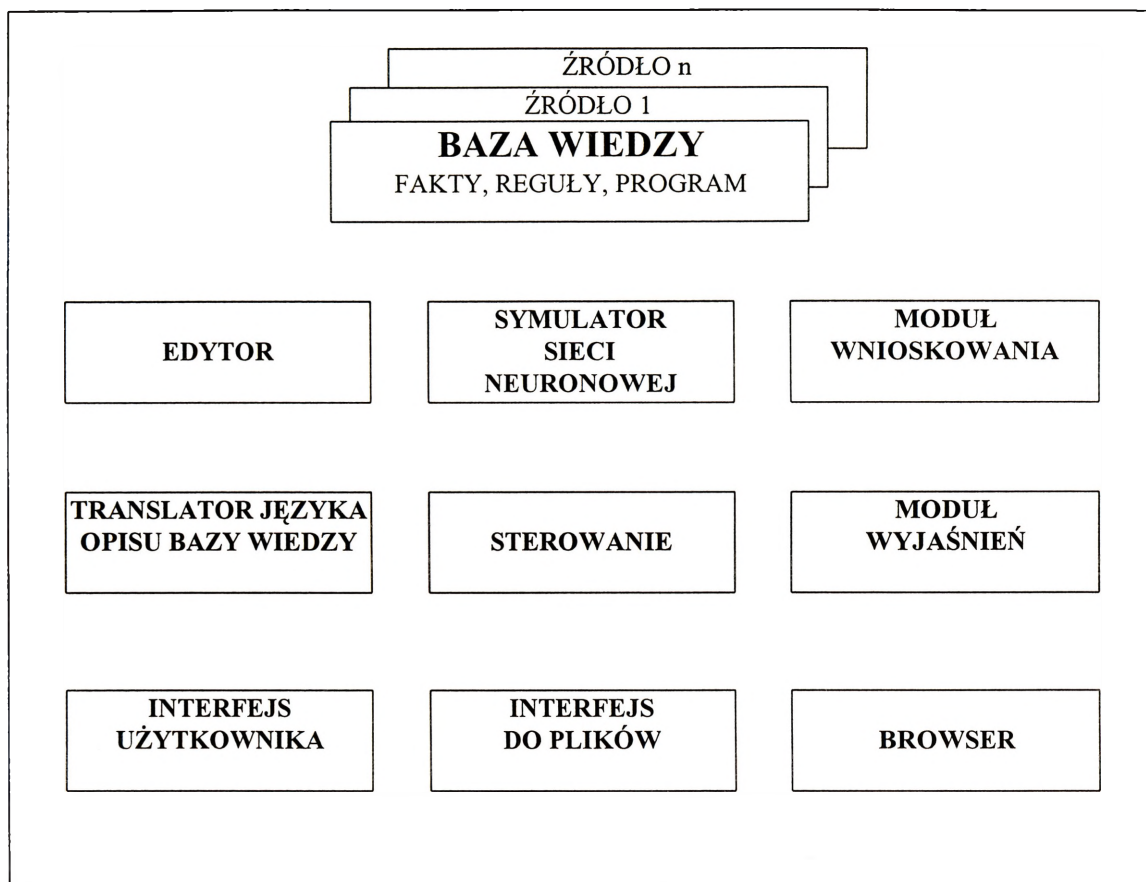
ŹRÓDŁO n

ŹRÓDŁO 1

BAZA WIEDZY
FAKTY, REGUŁY, PROGRAM

EDYTOR

SYMULATOR SIECI NEURONOWEJ

MODUŁ WNIOSKOWANIA

TRANSLATOR JĘZYKA OPISU BAZY WIEDZY

STEROWANIE

MODUŁ WYJAŚNIEŃ

INTERFEJS UŻYTKOWNIKA

INTERFEJS DO PLIKÓW

BROWSER